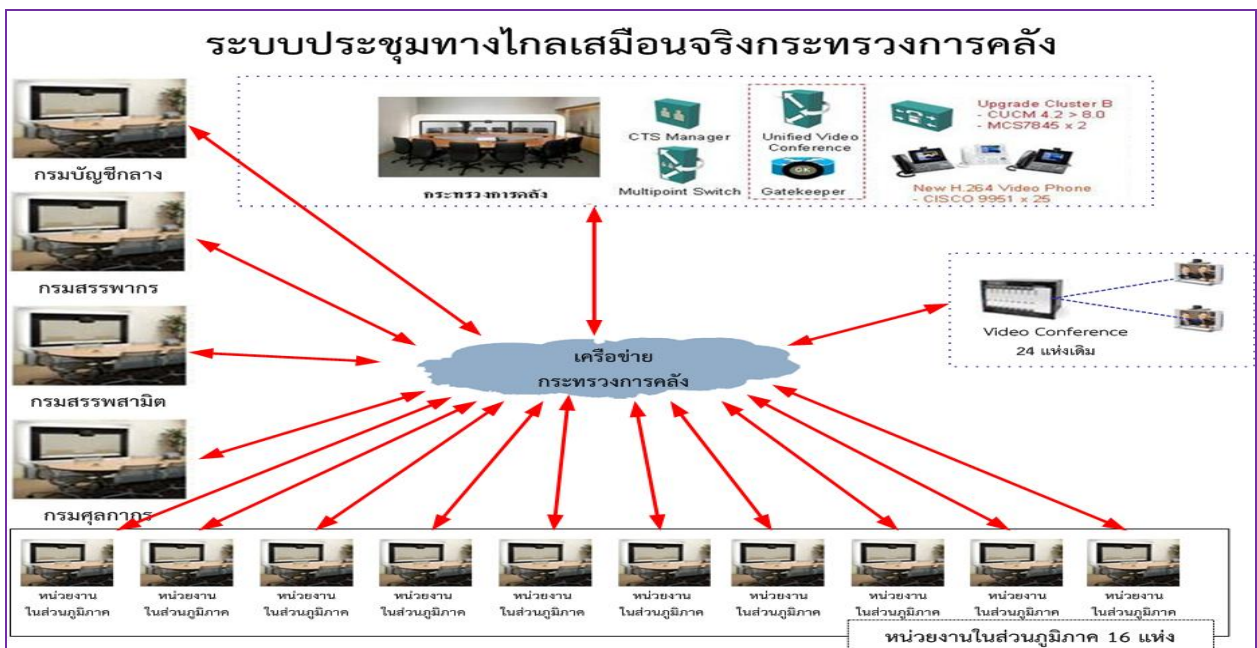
ระบบประชุมทางไกลเสมือนจริงกระทรวงการคลัง

กระทรวงการคลัง

CTS Manager

Multipoint Switch

Unified Video Conference

Gatekeeper

Upgrade Cluster B
- CUCM 4.2 > 8.0
- MCS7845 x 2

New H.264 Video Phone
- CISCO 9951 x 25

กรมบัญชีกลาง

กรมสรรพากร

กรมสรรพสามิต

กรมศุลกากร

เครือข่าย
กระทรวงการคลัง

Video Conference
24 แห่งเดิม

หน่วยงาน ในส่วนภูมิภาค

หน่วยงาน ในส่วนภูมิภาค

หน่วยงาน ในส่วนภูมิภาค

หน่วยงาน ในส่วนภูมิภาค

หน่วยงาน ในส่วนภูมิภาค

หน่วยงาน ในส่วนภูมิภาค

หน่วยงาน ในส่วนภูมิภาค

หน่วยงาน ในส่วนภูมิภาค

หน่วยงาน ในส่วนภูมิภาค

หน่วยงาน ในส่วนภูมิภาค

หน่วยงานในส่วนภูมิภาค 16 แห่ง